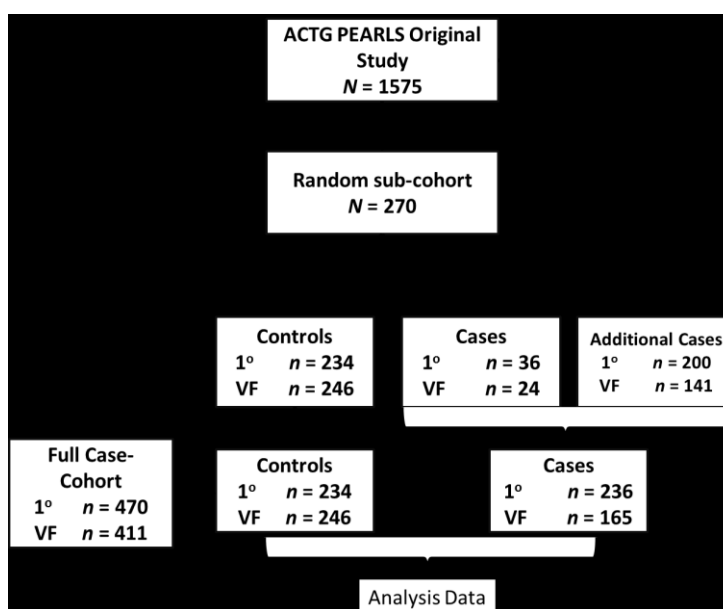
ACTG PEARLS Original Study
$N$ = 1575

Random sub-cohort
$N$ = 270

Controls
1° $n$ = 234
VF $n$ = 246

Cases
1° $n$ = 36
VF $n$ = 24

Additional Cases
1° $n$ = 200
VF $n$ = 141

Full Case-Cohort
1° $n$ = 470
VF $n$ = 411

Controls
1° $n$ = 234
VF $n$ = 246

Cases
1° $n$ = 236
VF $n$ = 165

Analysis Data